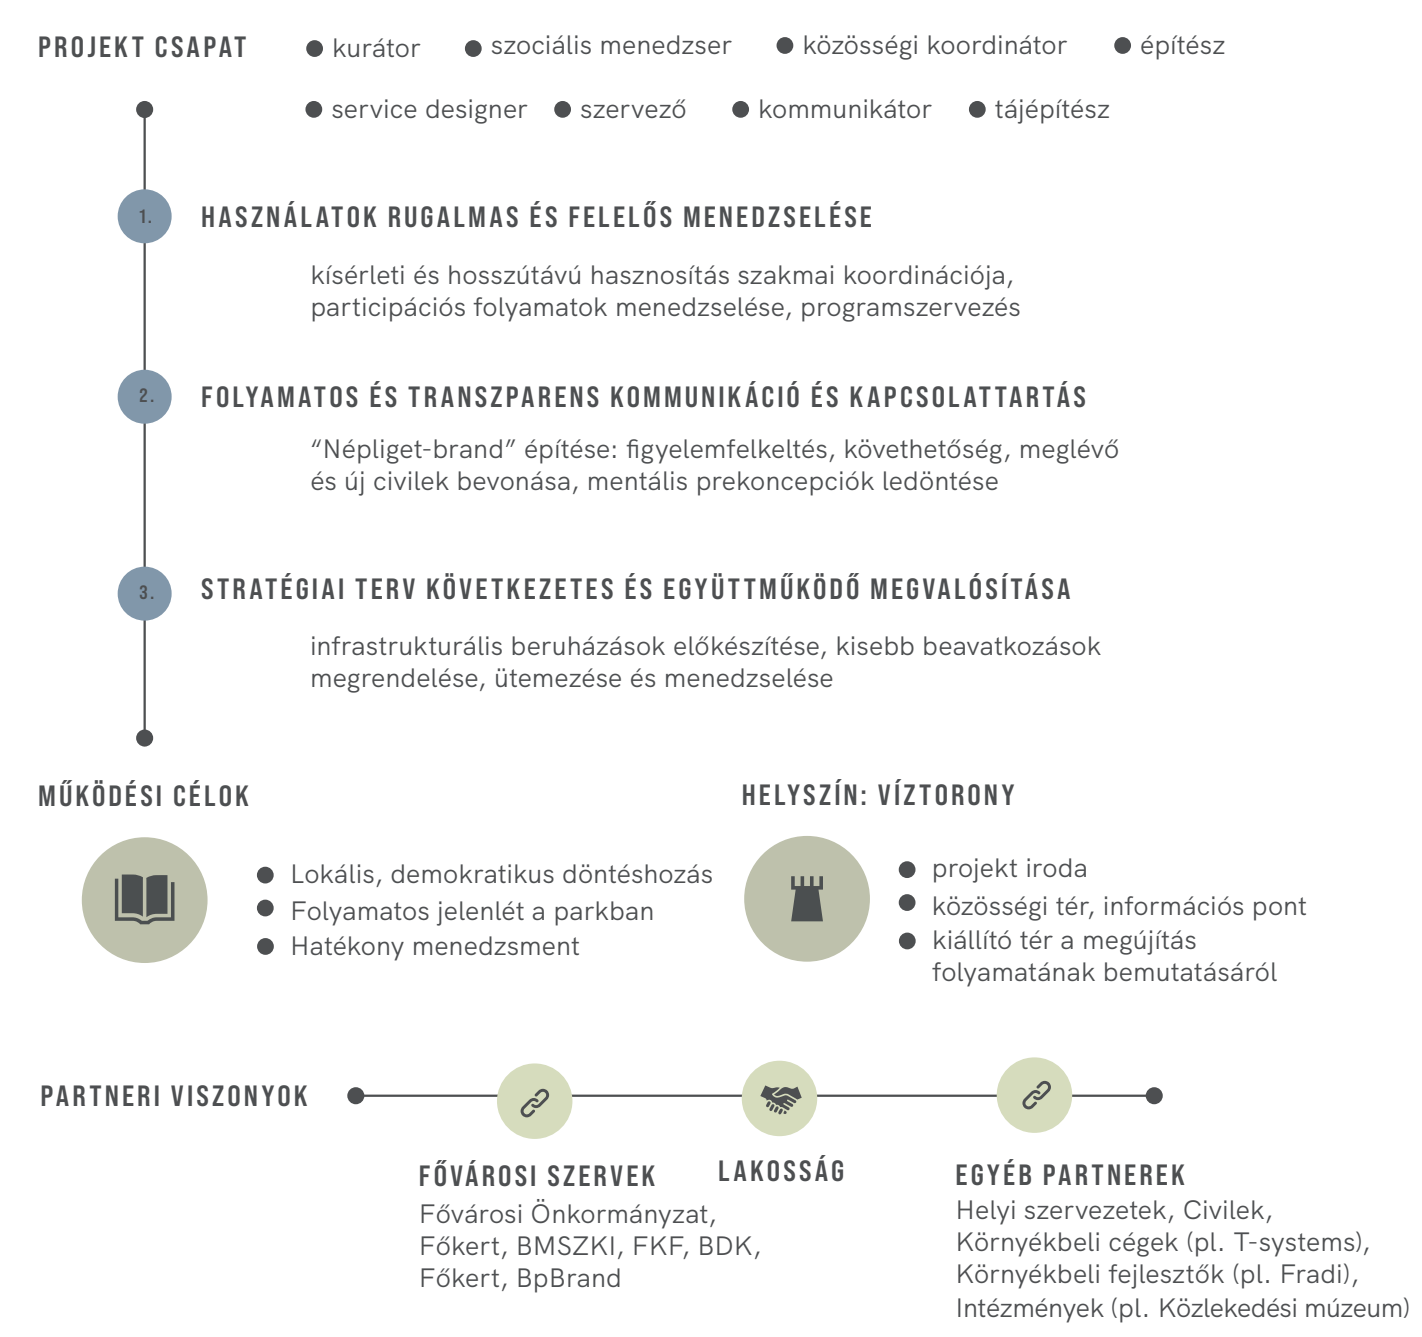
PROJEKT CSAPAT

● kurátor ● szociális menedzser ● közösségi koordinátor ● építész

● service designer ● szervező ● kommunikátor ● tájépítész

1. HASZNÁLATOK RUGALMAS ÉS FELELŐS MENEDZSELÉSE

kísérleti és hosszútávú hasznosítás szakmai koordinációja, participációs folyamatok menedzselése, programszervezés

2. FOLYAMATOS ÉS TRANSZPARENS KOMMUNIKÁCIÓ ÉS KAPCSOLATTARTÁS

“Népliget-brand” építése: figyelemfelkeltés, követhetőség, meglévő és új civilek bevonása, mentális prekoncepciók ledöntése

3. STRATÉGIAI TERV KÖVETKEZETES ÉS EGYÜTTMŰKÖDŐ MEGVALÓSÍTÁSA

infrastrukturális beruházások előkészítése, kisebb beavatkozások megrendelése, ütemezése és menedzselése

MŰKÖDÉSI CÉLOK

● Lokális, demokratikus döntéshozás
● Folyamatos jelenlét a parkban
● Hatékony menedzsment

HELYSZÍN: VÍZTORONY

● projekt iroda
● közösségi tér, információs pont
● kiállító tér a megújítás folyamatának bemutatásáról

PARTNERI VISZONYOK

FŐVÁROSI SZERVEK
Fővárosi Önkormányzat, Főkert, BMSZKI, FKF, BDK, Főkert, BpBrand

LAKOSSÁG

EGYÉB PARTNEREK
Helyi szervezetek, Civilek, Környékbeli cégek (pl. T-systems), Környékbeli fejlesztők (pl. Fradi), Intézmények (pl. Közlekedési múzeum)